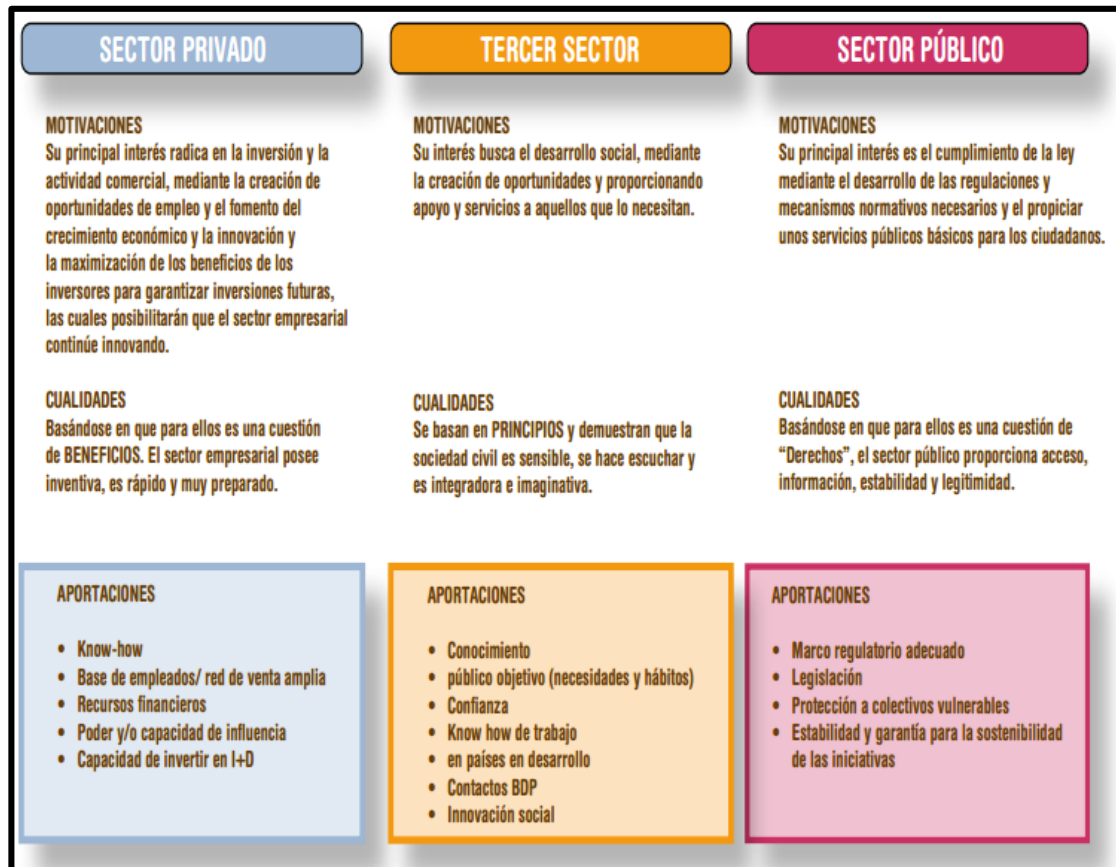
SECTOR PRIVADO

MOTIVACIONES
Su principal interés radica en la inversión y la actividad comercial, mediante la creación de oportunidades de empleo y el fomento del crecimiento económico y la innovación y la maximización de los beneficios de los inversores para garantizar inversiones futuras, las cuales posibilitarán que el sector empresarial continúe innovando.

CUALIDADES
Basándose en que para ellos es una cuestión de BENEFICIOS. El sector empresarial posee inventiva, es rápido y muy preparado.

APORTACIONES
• Know-how
• Base de empleados/ red de venta amplia
• Recursos financieros
• Poder y/o capacidad de influencia
• Capacidad de invertir en I+D

TERCER SECTOR

MOTIVACIONES
Su interés busca el desarrollo social, mediante la creación de oportunidades y proporcionando apoyo y servicios a aquellos que lo necesitan.

CUALIDADES
Se basan en PRINCIPIOS y demuestran que la sociedad civil es sensible, se hace escuchar y es integradora e imaginativa.

APORTACIONES
• Conocimiento
• público objetivo (necesidades y hábitos)
• Confianza
• Know how de trabajo
• en países en desarrollo
• Contactos BDP
• Innovación social

SECTOR PÚBLICO

MOTIVACIONES
Su principal interés es el cumplimiento de la ley mediante el desarrollo de las regulaciones y mecanismos normativos necesarios y el propiciar unos servicios públicos básicos para los ciudadanos.

CUALIDADES
Basándose en que para ellos es una cuestión de "Derechos", el sector público proporciona acceso, información, estabilidad y legitimidad.

APORTACIONES
• Marco regulatorio adecuado
• Legislación
• Protección a colectivos vulnerables
• Estabilidad y garantía para la sostenibilidad de las iniciativas